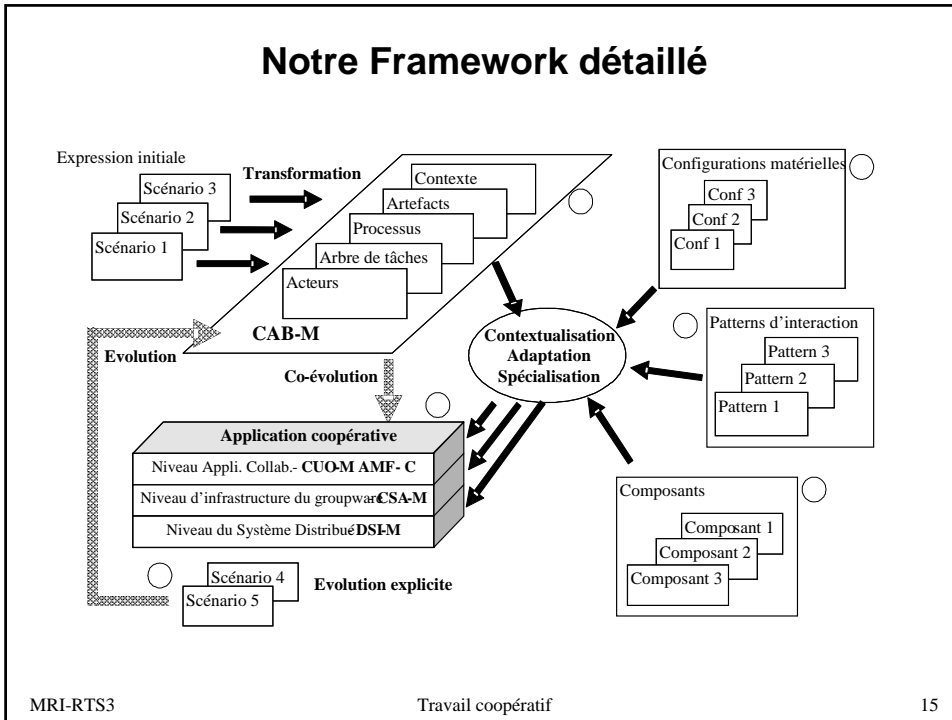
Notre Framework détaillé

Expression initiale

Scénario 3

Scénario 2

Scénario 1

Transformation

Contexte

Artefacts

Processus

Arbre de tâches

Acteurs

CAB-M

Configurations matérielles

Conf 3

Conf 2

Conf 1

Contextualisation
Adaptation
Spécialisation

Patterns d'interaction

Pattern 3

Pattern 2

Pattern 1

Evolution

Co-évolution

Application coopérative

Niveau Appli. Collab.- CUO-M AMF- C

Niveau d'infrastructure du groupware CSA-M

Niveau du Système Distribué DSI-M

Composants

Composant 1

Composant 2

Composant 3

Scénario 4

Scénario 5

Evolution explicite

MRI-RTS3

Travail coopératif

15